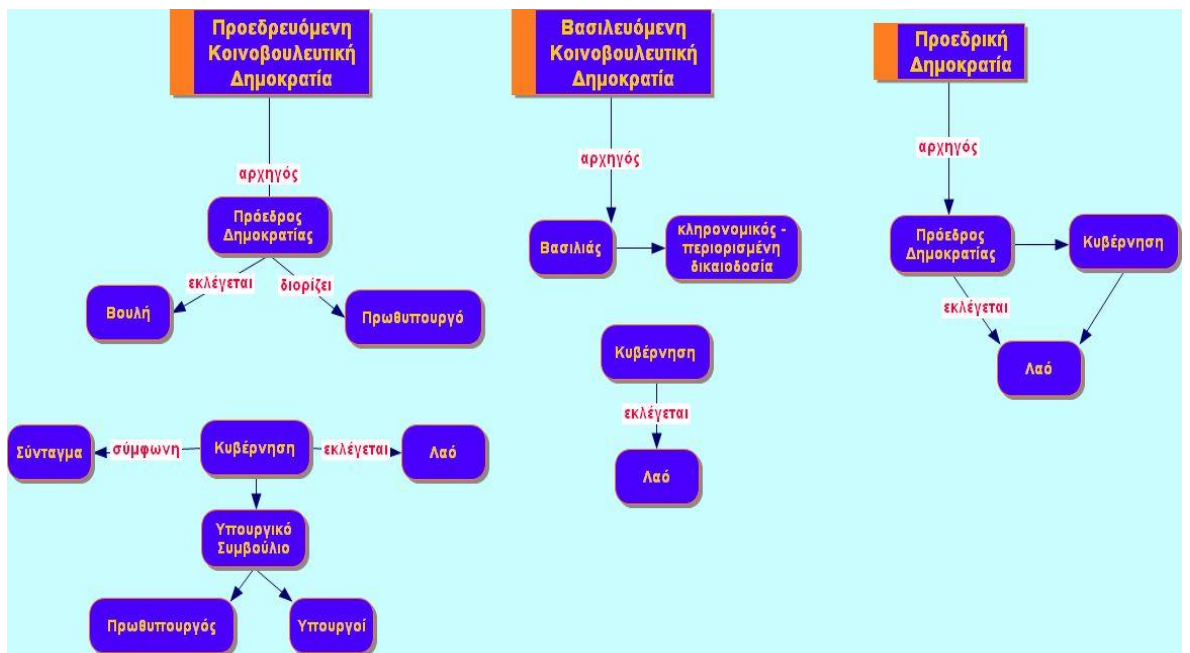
Προεδρευόμενη Κοινοβουλευτική Δημοκρατία

αρχηγός

Πρόεδρος Δημοκρατίας

εκλέγεται

διορίζει

Βουλή

Πρωθυπουργό

Σύνταγμα

σύμφωνη

Κυβέρνηση

εκλέγεται

Λαό

Υπουργικό Συμβούλιο

Πρωθυπουργός

Υπουργοί

Βασιλευόμενη Κοινοβουλευτική Δημοκρατία

αρχηγός

Βασιλιάς

κληρονομικός - περιορισμένη δικαιοδοσία

Κυβέρνηση

εκλέγεται

Λαό

Προεδρική Δημοκρατία

αρχηγός

Πρόεδρος Δημοκρατίας

Κυβέρνηση

εκλέγεται

Λαό